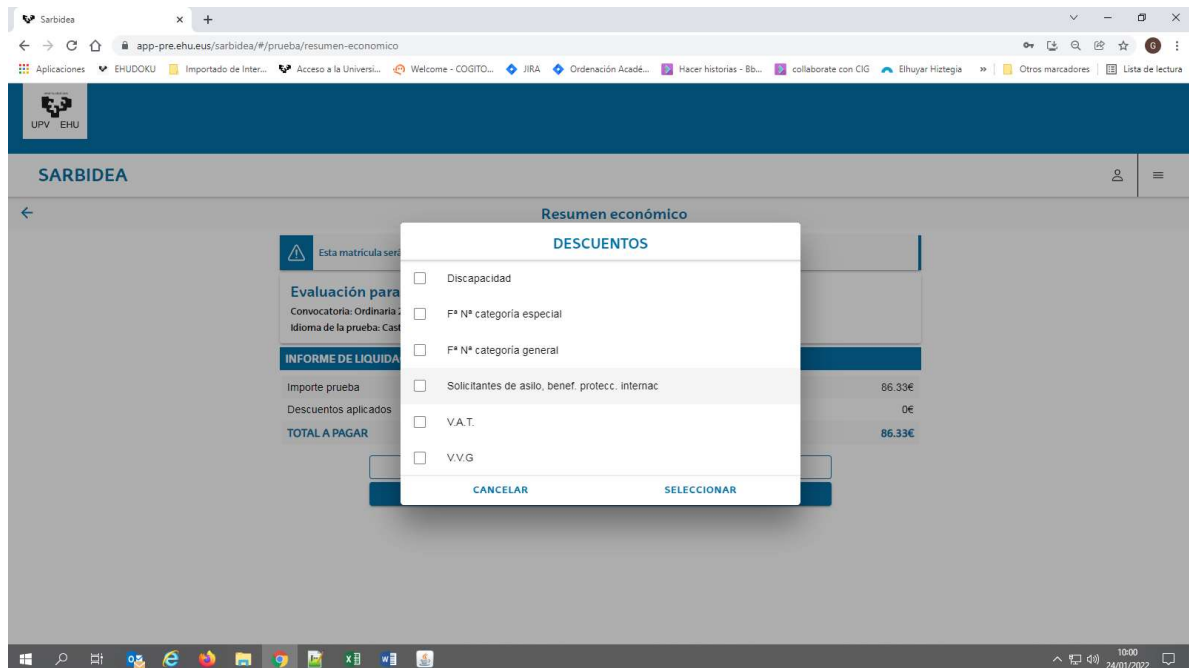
Sarbidea × +

app-pre.ehu.eus/sarbidea/#/prueba/resumen-economico

Aplicaciones EHUDOKU Importado de Inter... Acceso a la Universi... Welcome - COGITO... JIRA Ordenación Acadé... Hacer historias - Bb... collaborate con CIG Elhuyar Hiztegia » Otros marcadores Lista de lectura

UPV EHU

SARBIDEA

Resumen económico

Esta matrícula será

Evaluación para

Convocatoria: Ordinaria

Idioma de la prueba: Cast

INFORME DE LIQUIDA

Importe prueba 86.33€

Descuentos aplicados 0€

TOTAL A PAGAR 86.33€

DESCUENTOS

Discapacidad

Fª Nª categoría especial

Fª Nª categoría general

Solicitantes de asilo, benef. protecc. internac

V.A.T.

V.V.G

CANCELAR

SELECCIONAR

10:00
24/01/2022